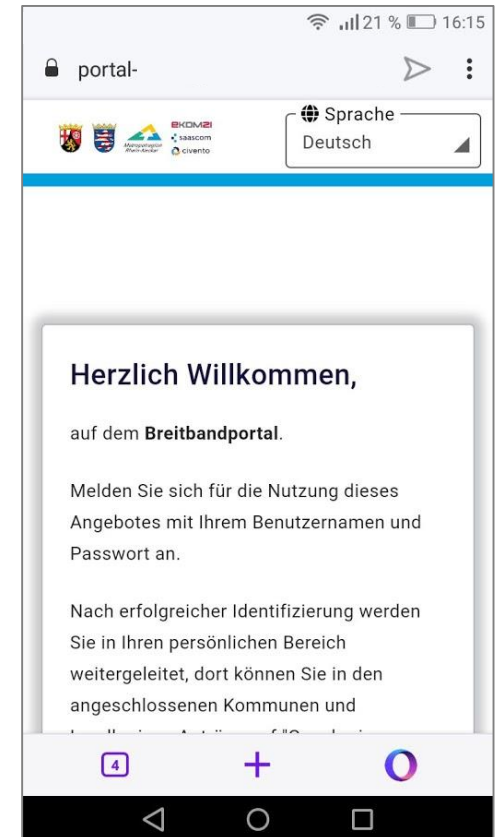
21 % 16:15

portal-

ekom21
saascom
civento
Metropolregion Rhein-Neckar

Sprache
Deutsch

Herzlich Willkommen,

auf dem **Breitbandportal**.

Melden Sie sich für die Nutzung dieses Angebotes mit Ihrem Benutzernamen und Passwort an.

Nach erfolgreicher Identifizierung werden Sie in Ihren persönlichen Bereich weitergeleitet, dort können Sie in den angeschlossenen Kommunen und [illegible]

4